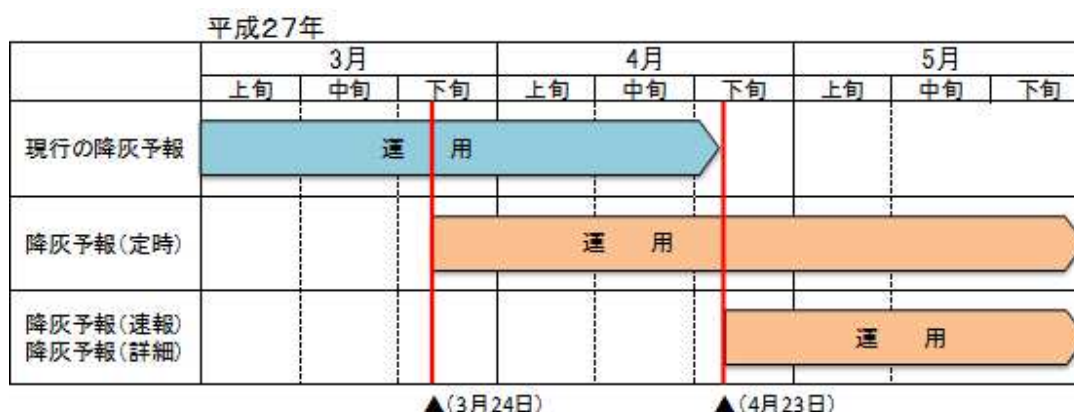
平成27年

| | 3月 | | | 4月 | | | 5月 | | |
|---|---|---|---|---|---|---|---|---|---|
| | 上旬 | 中旬 | 下旬 | 上旬 | 中旬 | 下旬 | 上旬 | 中旬 | 下旬 |
| 現行の降灰予報 | 運　用 | | | | | | | | |
| 降灰予報(定時) | | | 運　用 | | | | | | |
| 降灰予報(速報)<br>降灰予報(詳細) | | | | | | 運　用 | | | |

▲(3月24日)　▲(4月23日)